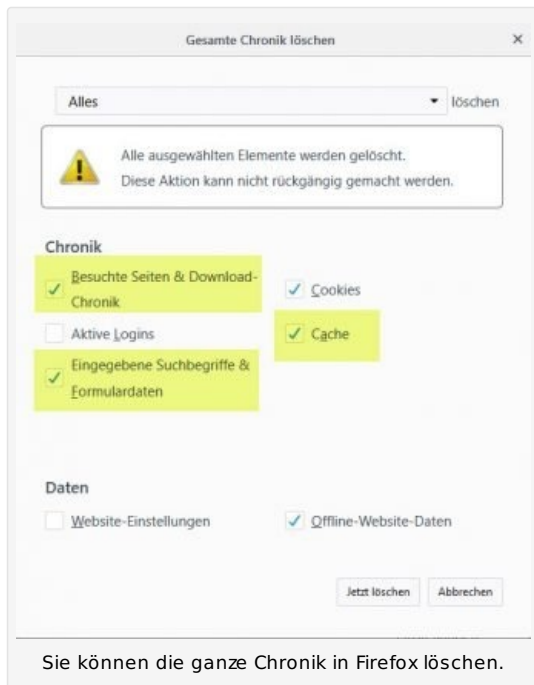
Gesamte Chronik löschen ×

Alles ▾ löschen

Alle ausgewählten Elemente werden gelöscht.
Diese Aktion kann nicht rückgängig gemacht werden.

Chronik

✓ Besuchte Seiten & Download-Chronik

✓ Cookies

Aktive Logins

✓ Cache

✓ Eingegebene Suchbegriffe & Formulardaten

Daten

Website-Einstellungen

✓ Offline-Website-Daten

Jetzt löschen Abbrechen

Sie können die ganze Chronik in Firefox löschen.